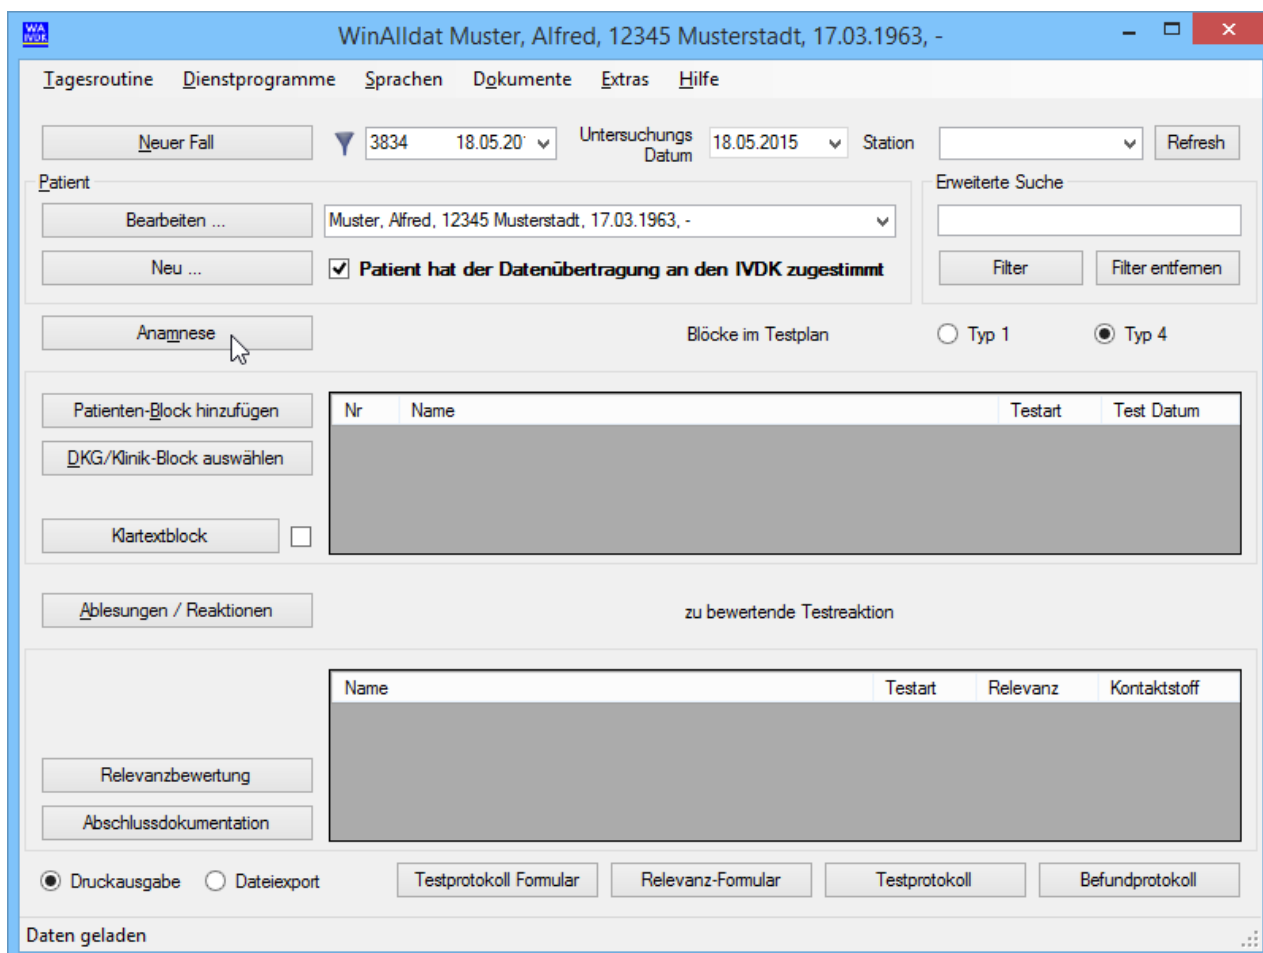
WinAlldat Muster, Alfred, 12345 Musterstadt, 17.03.1963, -

Tagesroutine Dienstprogramme Sprachen Dokumente Extras Hilfe

Neuer Fall 3834 18.05.20 Untersuchungs Datum 18.05.2015 Station Refresh

Patient
Bearbeiten ... Muster, Alfred, 12345 Musterstadt, 17.03.1963, -
Neu ... Patient hat der Datenübertragung an den IVDK zugestimmt

Erweiterte Suche
Filter Filter entfernen

Anamnese Blöcke im Testplan Typ 1 Typ 4

Patienten-Block hinzufügen
DKG/Klinik-Block auswählen
Klartextblock

| Nr | Name | Testart | Test Datum |
|---|---|---|---|

Ablesungen / Reaktionen zu bewertende Testreaktion

| Name | Testart | Relevanz | Kontaktstoff |
|---|---|---|---|

Relevanzbewertung
Abschlussdokumentation

Druckausgabe Dateiexport Testprotokoll Formular Relevanz-Formular Testprotokoll Befundprotokoll

Daten geladen